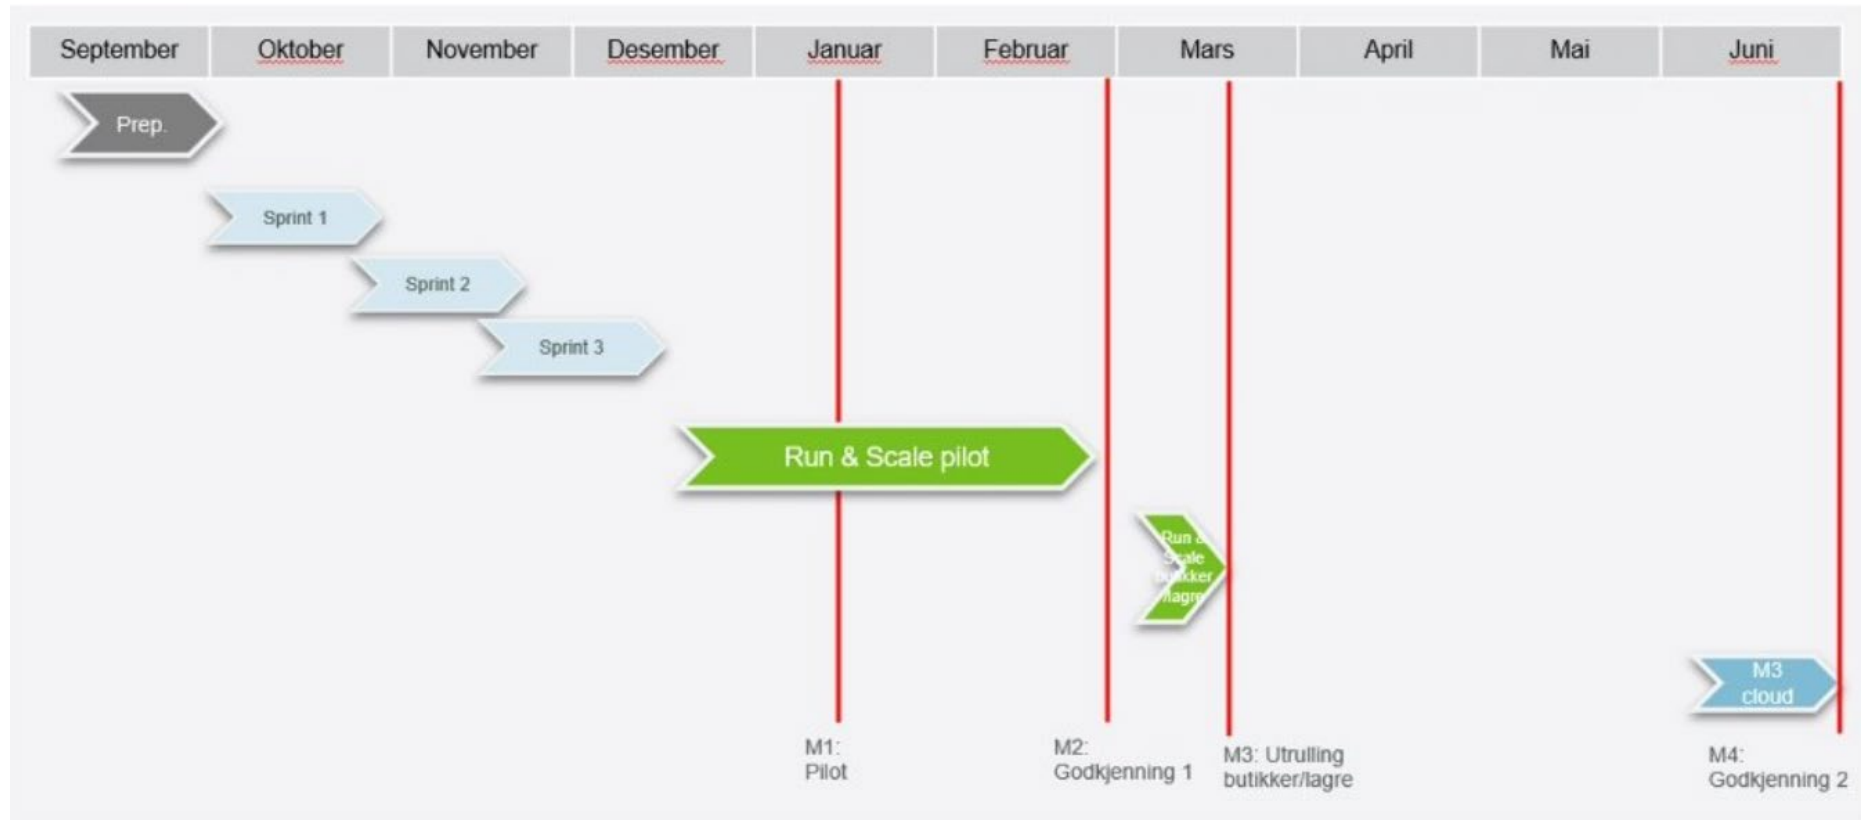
| September | Oktober | November | Desember | Januar | Februar | Mars | April | Mai | Juni |
|---|---|---|---|---|---|---|---|---|---|

Prep.

Sprint 1

Sprint 2

Sprint 3

Run & Scale pilot

Run & Scale butikker lagre

M3 cloud

M1: Pilot

M2: Godkjenning 1

M3: Utrulling butikker/lagre

M4: Godkjenning 2